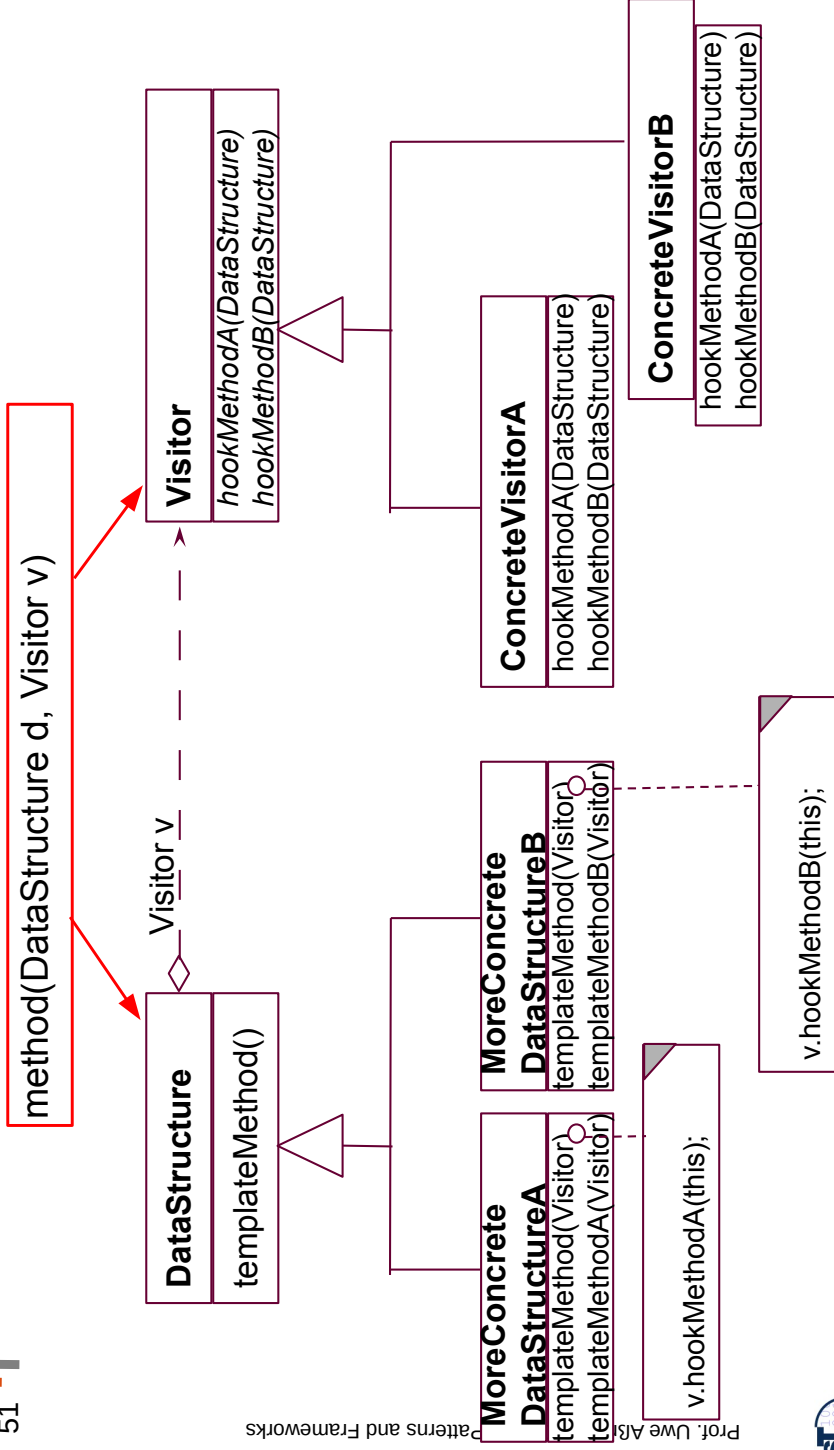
51

method(DataStructure d, Visitor v)

DataStructure
templateMethod()

Visitor v

Visitor
hookMethodA(DataStructure)
hookMethodB(DataStructure)

MoreConcrete DataStructureA
templateMethod(Visitor)
templateMethodA(Visitor)

v.hookMethodA(this);

MoreConcrete DataStructureB
templateMethod(Visitor)
templateMethodB(Visitor)

v.hookMethodB(this);

ConcreteVisitorA
hookMethodA(DataStructure)
hookMethodB(DataStructure)

ConcreteVisitorB
hookMethodA(DataStructure)
hookMethodB(DataStructure)

Prof. Uwe Aß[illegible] Patterns and Frameworks